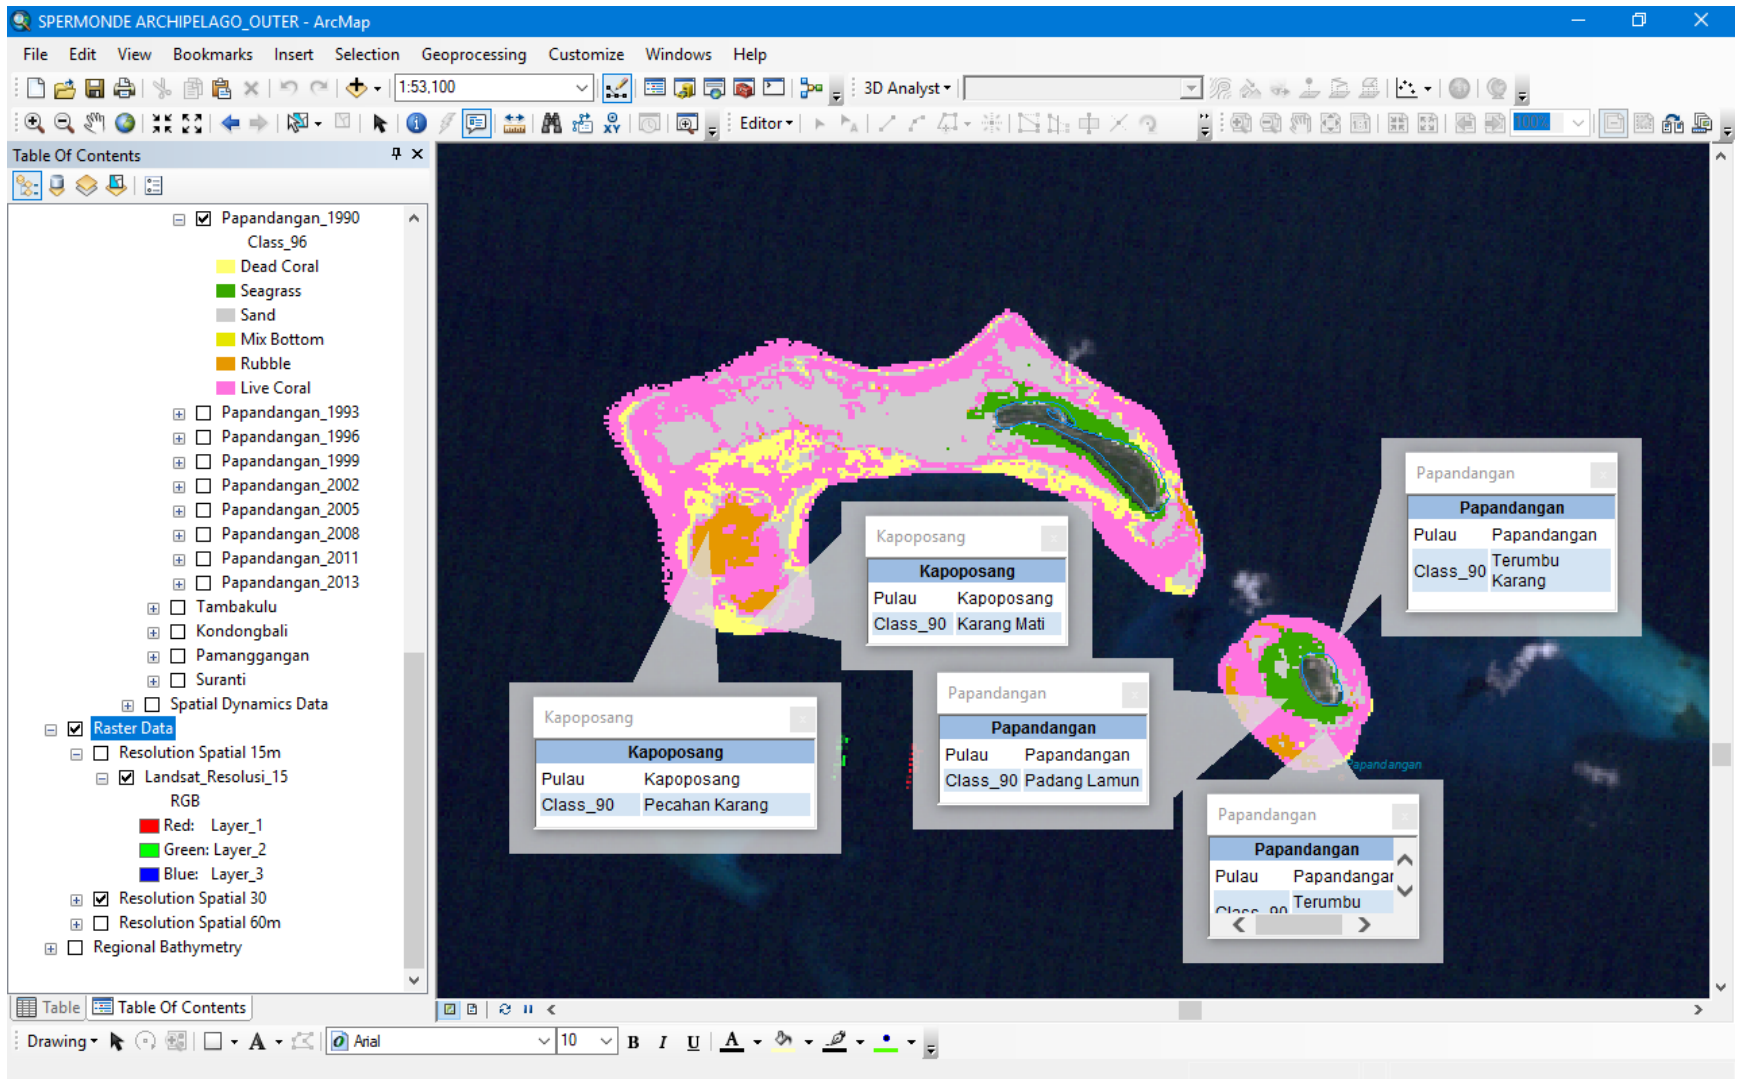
SPERMONDE ARCHIPELAGO_OUTER - ArcMap

File Edit View Bookmarks Insert Selection Geoprocessing Customize Windows Help

1:53.100

3D Analyst

Editor

Table Of Contents

Papandangan_1990
Class_96
Dead Coral
Seagrass
Sand
Mix Bottom
Rubble
Live Coral
Papandangan_1993
Papandangan_1996
Papandangan_1999
Papandangan_2002
Papandangan_2005
Papandangan_2008
Papandangan_2011
Papandangan_2013
Tambakulu
Kondongbali
Pamanggangan
Suranti
Spatial Dynamics Data
Raster Data
Resolution Spatial 15m
Landsat_Resolusi_15
RGB
Red: Layer_1
Green: Layer_2
Blue: Layer_3
Resolution Spatial 30
Resolution Spatial 60m
Regional Bathymetry

Table Table Of Contents

Kapoposang
Kapoposang
| Pulau | Kapoposang |
|---|---|
| Class_90 | Karang Mati |

Papandangan
Papandangan
| Pulau | Papandangan |
|---|---|
| Class_90 | Terumbu Karang |

Kapoposang
Kapoposang
| Pulau | Kapoposang |
|---|---|
| Class_90 | Pecahan Karang |

Papandangan
Papandangan
| Pulau | Papandangan |
|---|---|
| Class_90 | Padang Lamun |

Papandangan
Papandangan
| Pulau | Papandangar |
|---|---|
| Class_90 | Terumbu |

Papandangan

Drawing Arial 10 B I U A